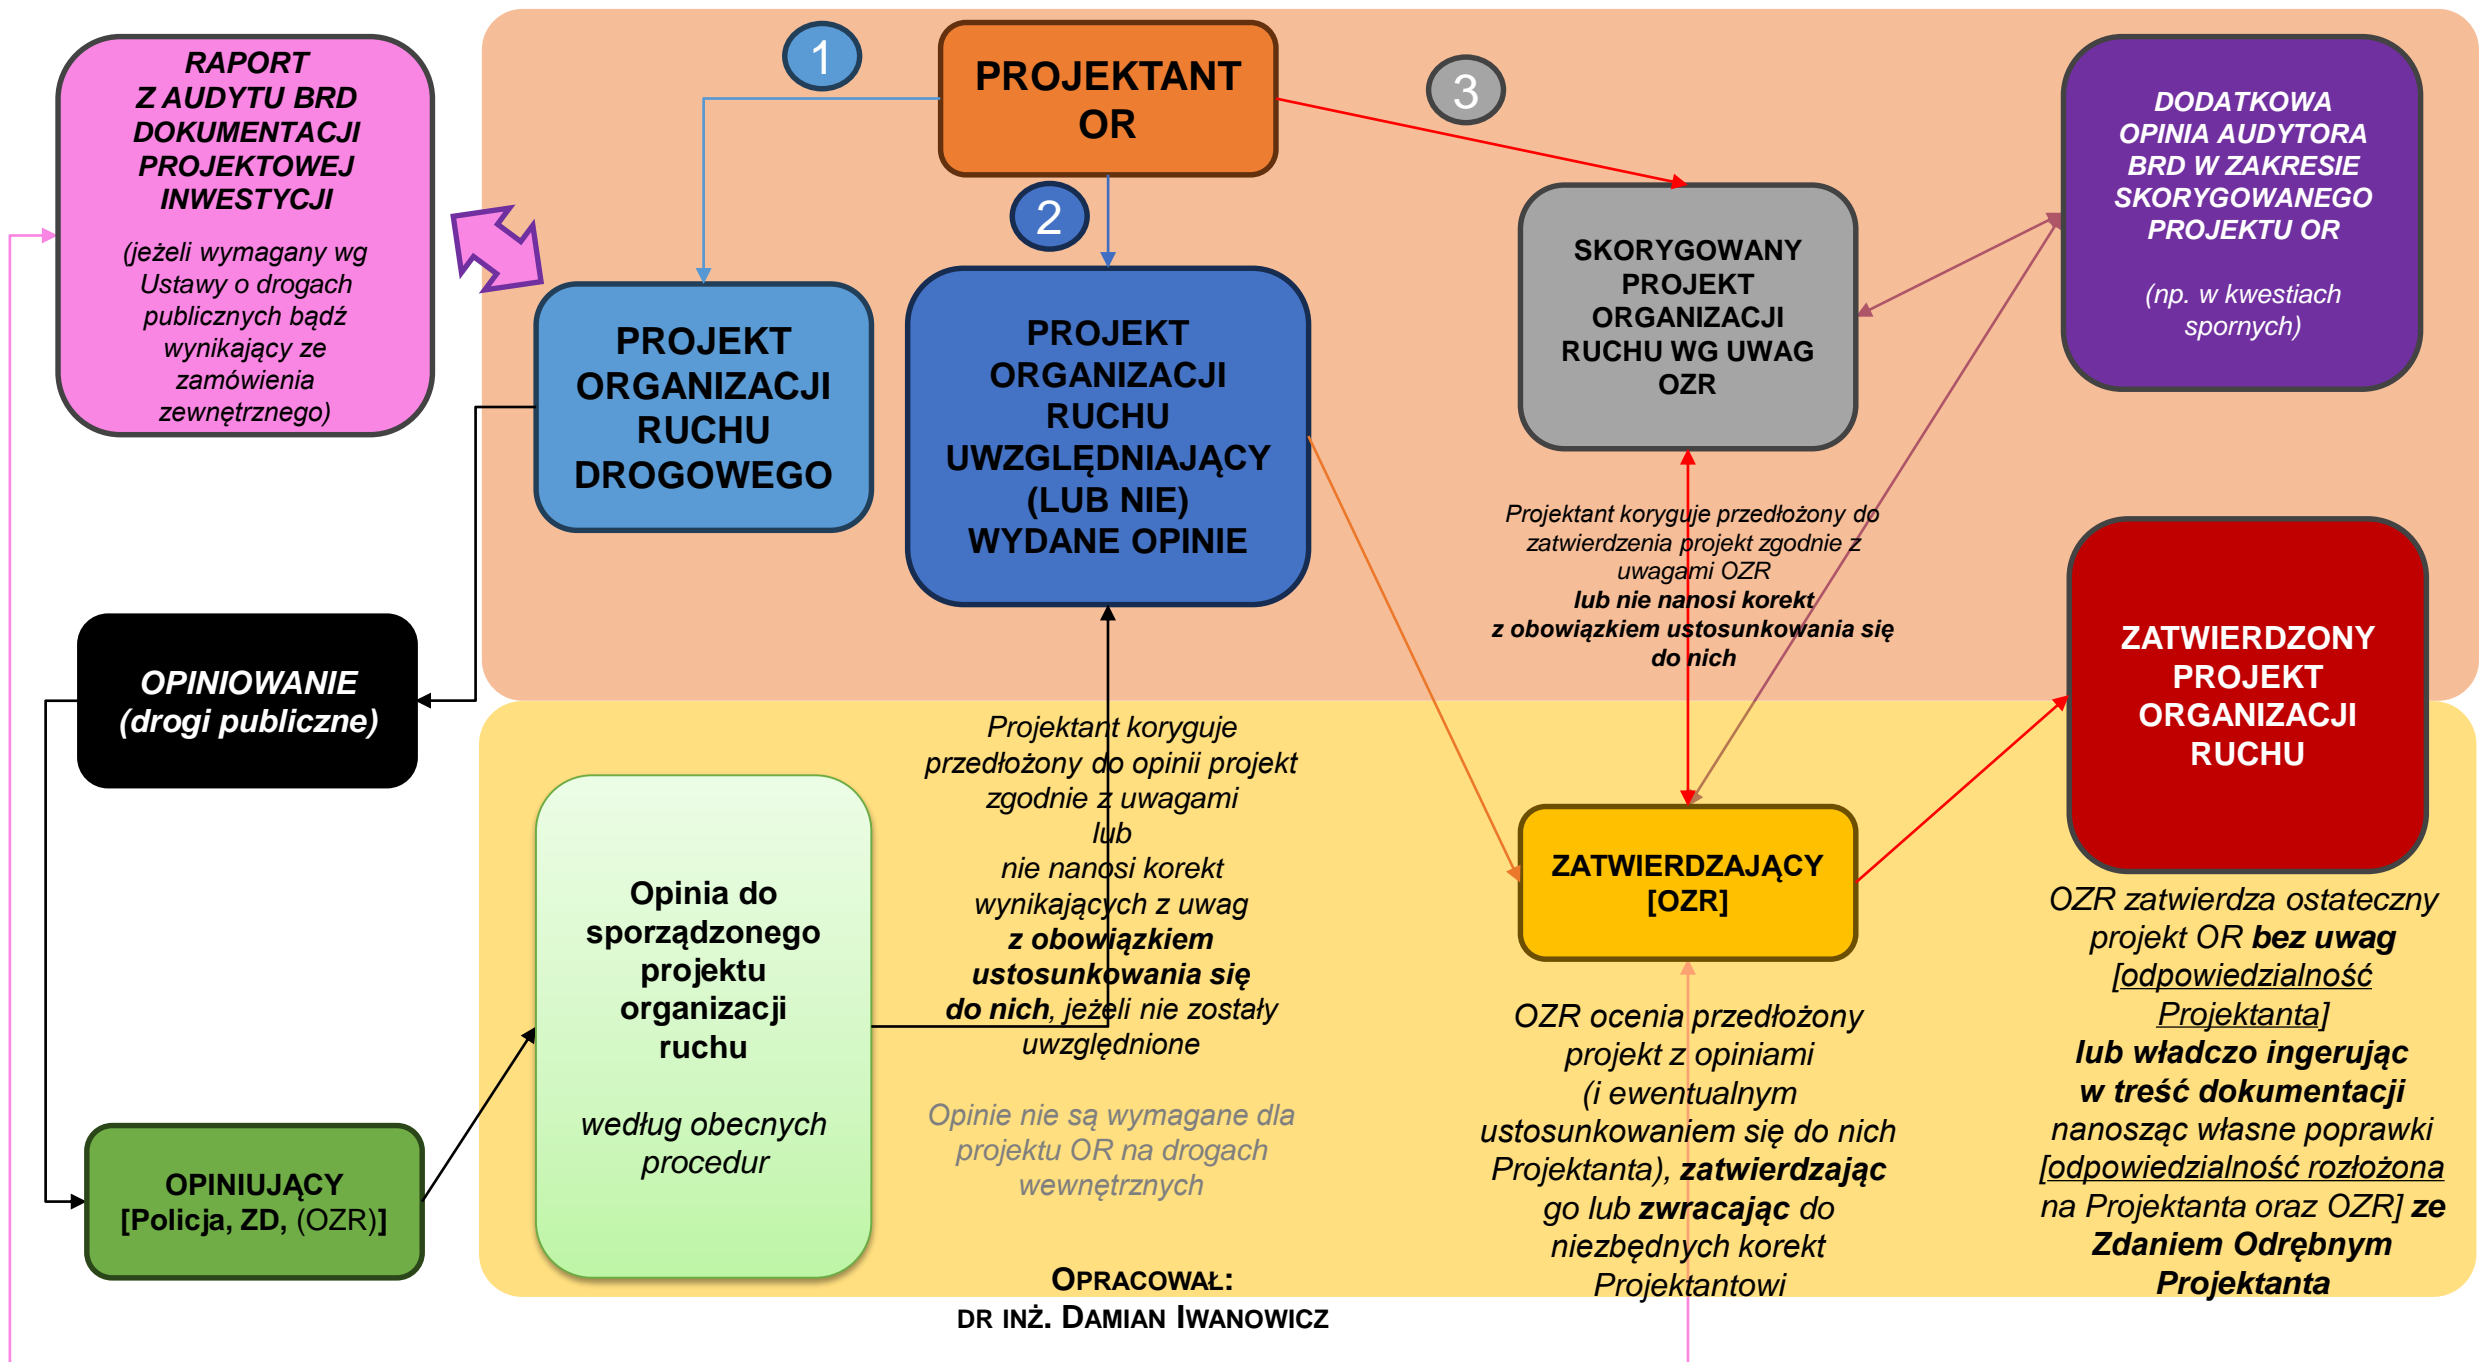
RAPORT Z AUDYTU BRD DOKUMENTACJI PROJEKTOWEJ INWESTYCJI

(jeżeli wymagany wg Ustawy o drogach publicznych bądź wynikający ze zamówienia zewnętrznego)

1

PROJEKTANT OR

3

DODATKOWA OPINIA AUDYTORA BRD W ZAKRESIE SKORYGOWANEGO PROJEKTU OR

(np. w kwestiach spornych)

2

PROJEKT ORGANIZACJI RUCHU DROGOWEGO

PROJEKT ORGANIZACJI RUCHU UWZGLĘDNIAJĄCY (LUB NIE) WYDANE OPINIE

SKORYGOWANY PROJEKT ORGANIZACJI RUCHU WG UWAG OZR

Projektant koryguje przedłożony do zatwierdzenia projekt zgodnie z uwagami OZR
lub nie nanosi korekt
z obowiązkiem ustosunkowania się do nich

OPINIOWANIE (drogi publiczne)

ZATWIERDZONY PROJEKT ORGANIZACJI RUCHU

Projektant koryguje przedłożony do opinii projekt zgodnie z uwagami
lub
nie nanosi korekt wynikających z uwag
z obowiązkiem ustosunkowania się do nich, jeżeli nie zostały uwzględnione

Opinia do sporządzonego projektu organizacji ruchu

według obecnych procedur

ZATWIERDZAJĄCY [OZR]

OZR zatwierdza ostateczny projekt OR bez uwag [odpowiedzialność Projektanta] lub władczo ingerując w treść dokumentacji nanosząc własne poprawki [odpowiedzialność rozłożona na Projektanta oraz OZR] ze Zdaniem Odrębnym Projektanta

OZR ocenia przedłożony projekt z opiniami (i ewentualnym ustosunkowaniem się do nich Projektanta), zatwierdzając go lub zwracając do niezbędnych korekt Projektantowi

Opinie nie są wymagane dla projektu OR na drogach wewnętrznych

OPINIUJĄCY [Policja, ZD, (OZR)]

OPRACOWAŁ:
DR INŻ. DAMIAN IWANOWICZ